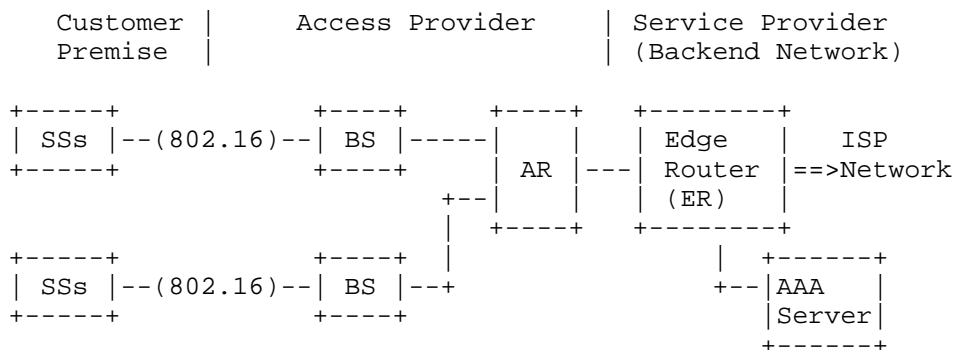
```
   Customer |       Access Provider      | Service Provider
   Premise  |                            | (Backend Network)

+-----+             +----+      +----+   +--------+
| SSs |--(802.16)--| BS |-----|    |   | Edge   |    ISP
+-----+             +----+      | AR |---| Router |==>Network
                             +--|    |   | (ER)   |
                             |  +----+   +--------+
+-----+             +----+   |              |  +------+
| SSs |--(802.16)--| BS |--+              +--|AAA   |
+-----+             +----+                     |Server|
                                               +------+
```